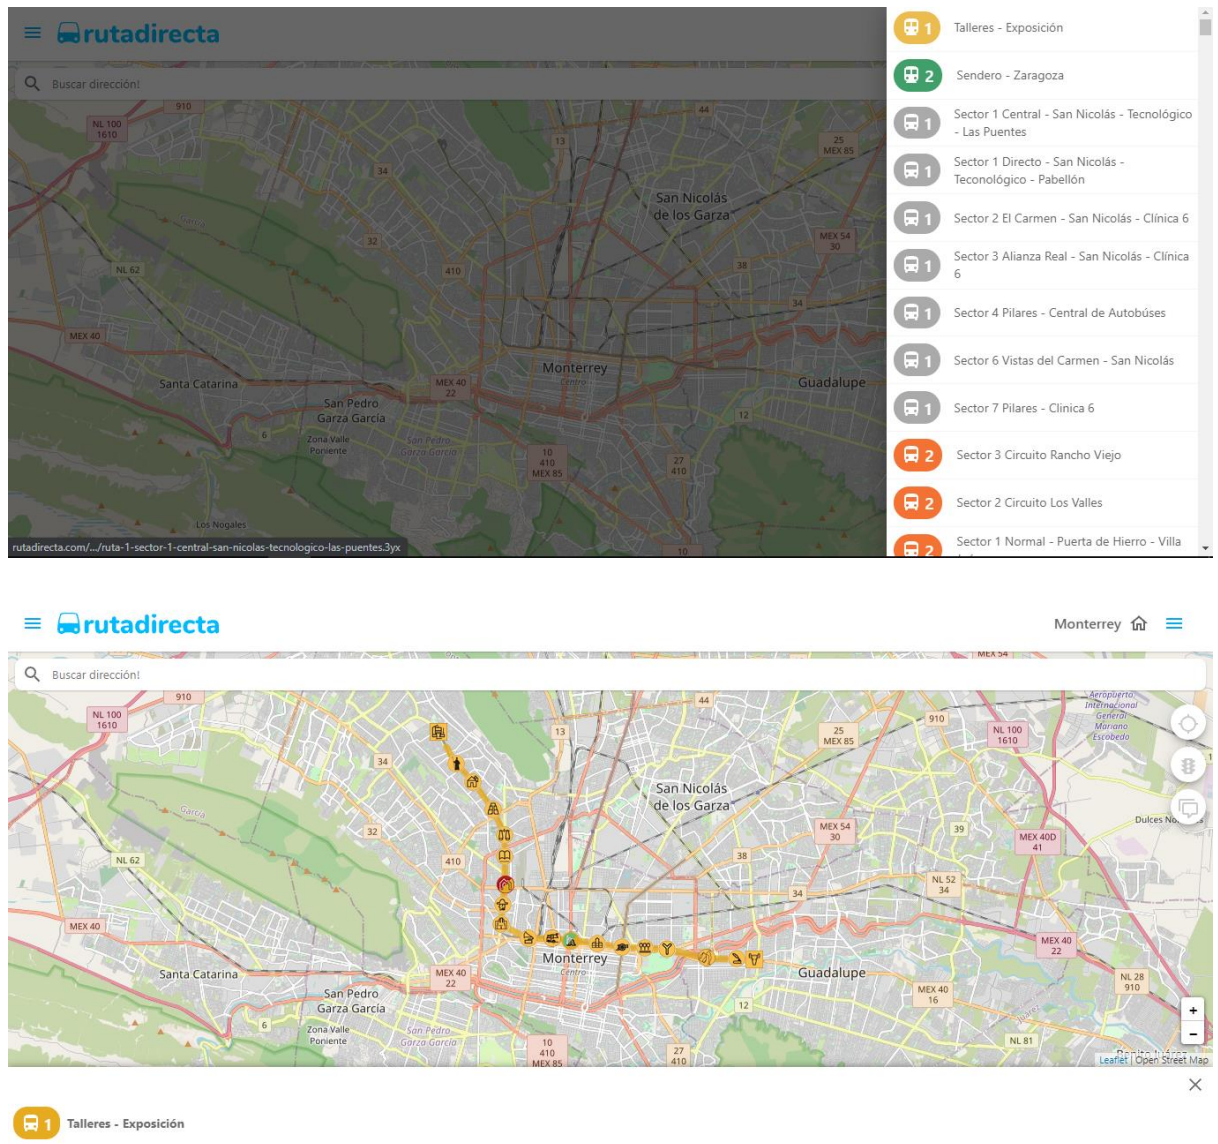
rutadirecta

Buscar dirección!

NL 100 1610
910
44
13
25 MEX 85
34
San Nicolás de los Garza
García
32
MEX 54 30
NL 62
410
38
34
MEX 40
Monterrey
Centro
Santa Catarina
MEX 40 22
Guadalupe
San Pedro Garza García
12
6
Zona Valle Poniente
San Pedro Garza García
10 410 MEX 85
27 410
Los Nogales
10
rutadirecta.com/.../ruta-1-sector-1-central-san-nicolas-tecnologico-las-puentes.3yx

1 Talleres - Exposición
2 Sendero - Zaragoza
1 Sector 1 Central - San Nicolás - Tecnológico - Las Puentes
1 Sector 1 Directo - San Nicolás - Teconológico - Pabellón
1 Sector 2 El Carmen - San Nicolás - Clínica 6
1 Sector 3 Alianza Real - San Nicolás - Clínica 6
1 Sector 4 Pilares - Central de Autobúses
1 Sector 6 Vistas del Carmen - San Nicolás
1 Sector 7 Pilares - Clinica 6
2 Sector 3 Circuito Rancho Viejo
2 Sector 2 Circuito Los Valles
2 Sector 1 Normal - Puerta de Hierro - Villa

rutadirecta

Monterrey

Buscar dirección!

MEX 54
Aeropuerto Internacional General Mariano Escobedo
NL 100 1610
910
44
13
25 MEX 85
910
NL 100 1610
34
San Nicolás de los Garza
García
32
MEX 54 30
39
MEX 40D 41
Dulces No
NL 62
410
38
NL 52 34
34
MEX 40
Monterrey
Centro
MEX 40 22
Santa Catarina
MEX 40 22
Guadalupe
NL 28 910
San Pedro Garza García
MEX 40 16
12
6
Zona Valle Poniente
San Pedro Garza García
10 410 MEX 85
27 410
NL 81
+
-
Leaflet | Open Street Map

1 Talleres - Exposición